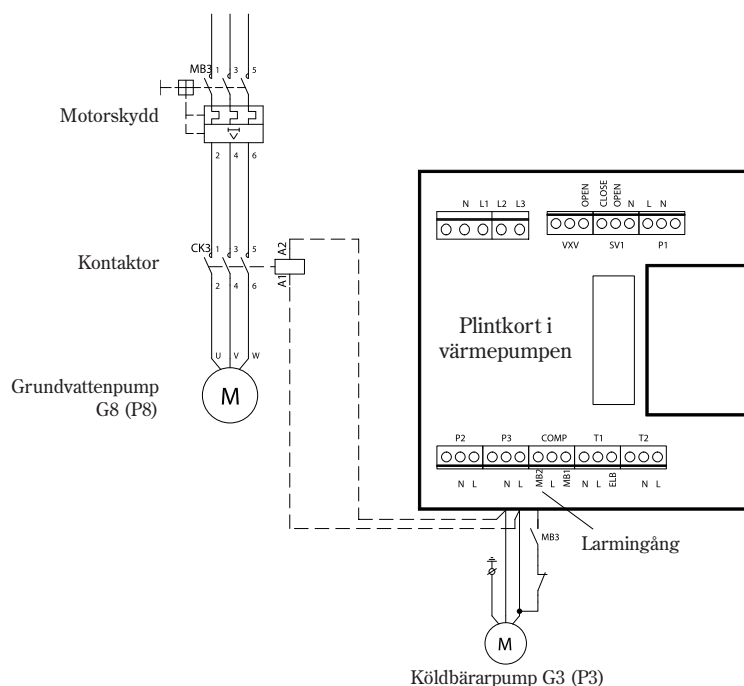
MB3 1 3 5

Motorskydd

2 4 6

CK3 1 3 5

A2

Kontaktor

A1

2 4 6

U V W

M

Grundvattenpump G8 (P8)

N L1 L2 L3

OPEN CLOSE OPEN N L N

VXV SV1 P1

Plintkort i värmepumpen

P2 P3 COMP T1 T2

N L N L MB2 L MB1 N L ELB N L

MB3

Larmingång

M

Köldbärarpump G3 (P3)